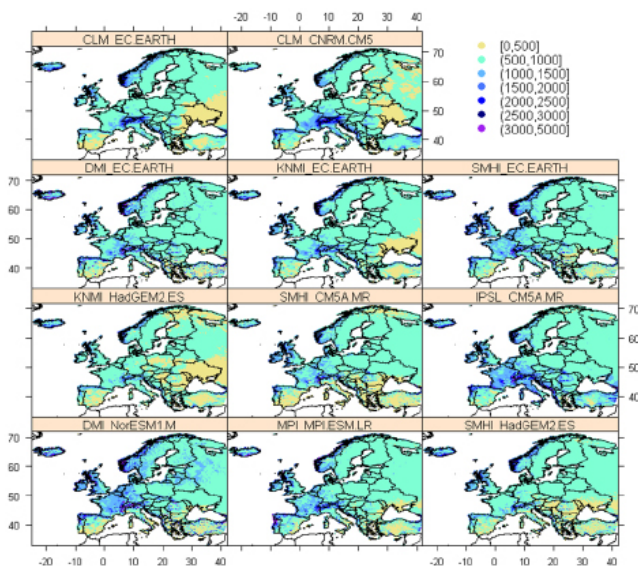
-20 -10 0 10 20 30 40

CLM_EC.EARTH
CLM_CNRM.CM5
70
60
50
40

[0,500]
(500,1000]
(1000,1500]
(1500,2000]
(2000,2500]
(2500,3000]
(3000,5000]

DMI_EC.EARTH
KNMI_EC.EARTH
SMHI_EC.EARTH
70
60
50
40

KNMI_HadGEM2.ES
SMHI_CM5A.MR
IPSL_CM5A.MR
70
60
50
40

DMI_NorESM1.M
MPI_MPI.ESM.LR
SMHI_HadGEM2.ES
70
60
50
40

-20 -10 0 10 20 30 40
-20 -10 0 10 20 30 40